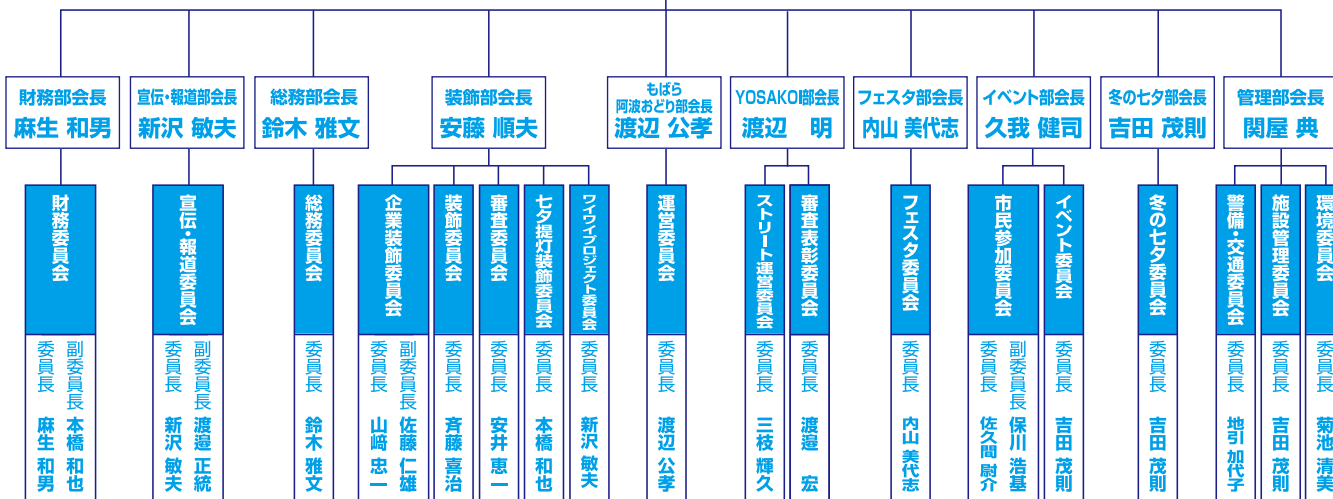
財務部会長
麻生 和男

宣伝・報道部会長
新沢 敏夫

総務部会長
鈴木 雅文

装飾部会長
安藤 順夫

もばら
阿波おどり部会長
渡辺 公孝

YOSAKO踊部会長
渡辺 明

フェスタ部会長
内山 美代志

イベント部会長
久我 健司

冬の七夕部会長
吉田 茂則

管理部会長
関屋 典

財務委員会
委員長 麻生 和男
副委員長 本橋 和也

宣伝・報道委員会
委員長 新沢 敏夫
副委員長 渡邉 正統

総務委員会
委員長 鈴木 雅文

企業装飾委員会
委員長 山﨑 忠一
副委員長 佐藤 仁雄

装飾委員会
委員長 斉藤 喜治

審査委員会
委員長 安井 恵一

七夕提灯装飾委員会
委員長 本橋 和也

ワイワイプロジェクト委員会
委員長 新沢 敏夫

運営委員会
委員長 渡辺 公孝

ストリート運営委員会
委員長 三枝 輝久

審査表彰委員会
委員長 渡邉 宏

フェスタ委員会
委員長 内山 美代志

市民参加委員会
委員長 佐久間 尉介
副委員長 保川 浩基

イベント委員会
委員長 吉田 茂則

冬の七夕委員会
委員長 吉田 茂則

警備・交通委員会
委員長 地引 加代子

施設管理委員会
委員長 吉田 茂則

環境委員会
委員長 菊池 清美